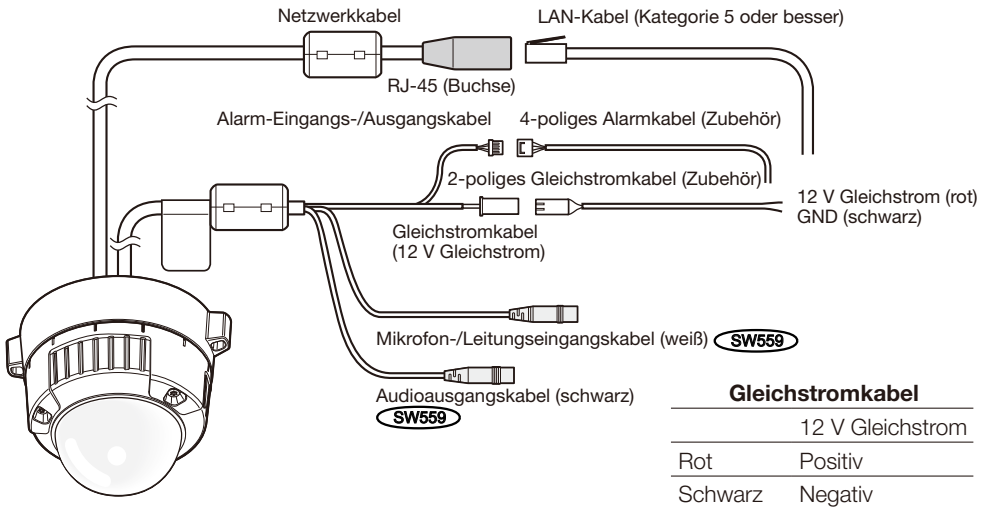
Netzwerkkabel

LAN-Kabel (Kategorie 5 oder besser)

RJ-45 (Buchse)

Alarm-Eingangs-/Ausgangskabel

4-poliges Alarmkabel (Zubehör)

2-poliges Gleichstromkabel (Zubehör)

12 V Gleichstrom (rot)
GND (schwarz)

Gleichstromkabel
(12 V Gleichstrom)

Mikrofon-/Leitungseingangskabel (weiß) SW559

Audioausgangskabel (schwarz)
SW559

**Gleichstromkabel**

| | 12 V Gleichstrom |
|---|---|
| Rot | Positiv |
| Schwarz | Negativ |